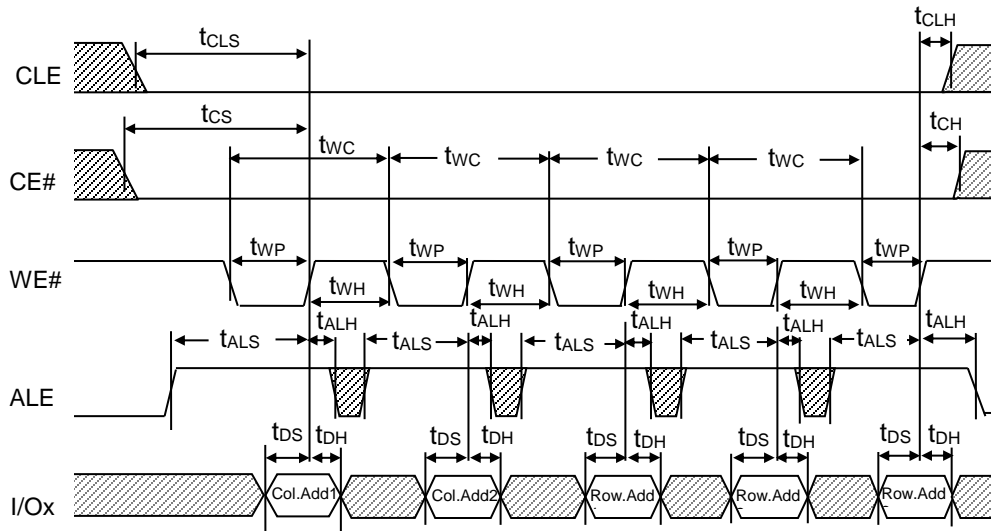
$t_{CLH}$

$t_{CLS}$

CLE

$t_{CS}$

$t_{CH}$

$t_{WC}$ $t_{WC}$ $t_{WC}$ $t_{WC}$

CE#

$t_{WP}$ $t_{WP}$ $t_{WP}$ $t_{WP}$ $t_{WP}$

WE#

$t_{WH}$ $t_{WH}$ $t_{WH}$ $t_{WH}$

$t_{ALH}$ $t_{ALH}$ $t_{ALH}$ $t_{ALH}$ $t_{ALH}$

$t_{ALS}$ $t_{ALS}$ $t_{ALS}$ $t_{ALS}$ $t_{ALS}$

ALE

$t_{DS}$ $t_{DH}$ $t_{DS}$ $t_{DH}$ $t_{DS}$ $t_{DH}$ $t_{DS}$ $t_{DH}$ $t_{DS}$ $t_{DH}$

I/Ox

Col.Add1 Col.Add2 Row.Add Row.Add Row.Add